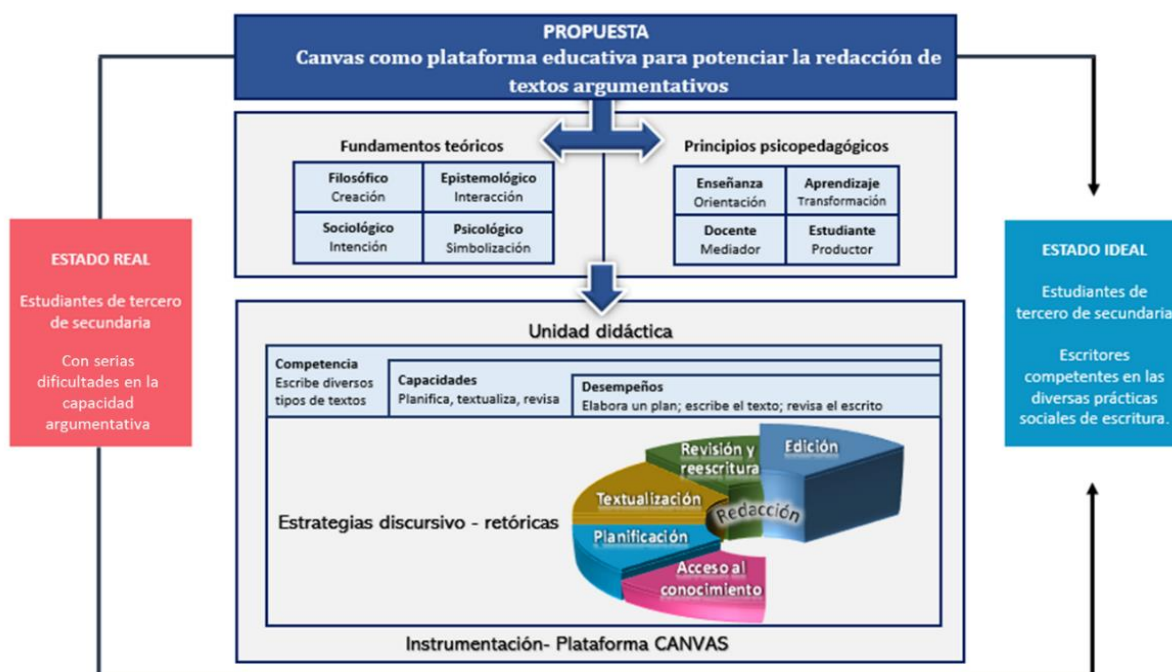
PROPUESTA
Canvas como plataforma educativa para potenciar la redacción de textos argumentativos

Fundamentos teóricos

| Filosófico Creación | Epistemológico Interacción |
|---|---|
| Sociológico Intención | Psicológico Simbolización |

Principios psicopedagógicos

| Enseñanza Orientación | Aprendizaje Transformación |
|---|---|
| Docente Mediador | Estudiante Productor |

ESTADO REAL

Estudiantes de tercero de secundaria

Con serias dificultades en la capacidad argumentativa

ESTADO IDEAL

Estudiantes de tercero de secundaria

Escritores competentes en las diversas prácticas sociales de escritura.

Unidad didáctica

Competencia
Escribe diversos tipos de textos

Capacidades
Planifica, textualiza, revisa

Desempeños
Elabora un plan; escribe el texto; revisa el escrito

Estrategias discursivo - retóricas

Revisión y reescritura
Edición
Textualización
Redacción
Planificación
Acceso al conocimiento

Instrumentación- Plataforma CANVAS